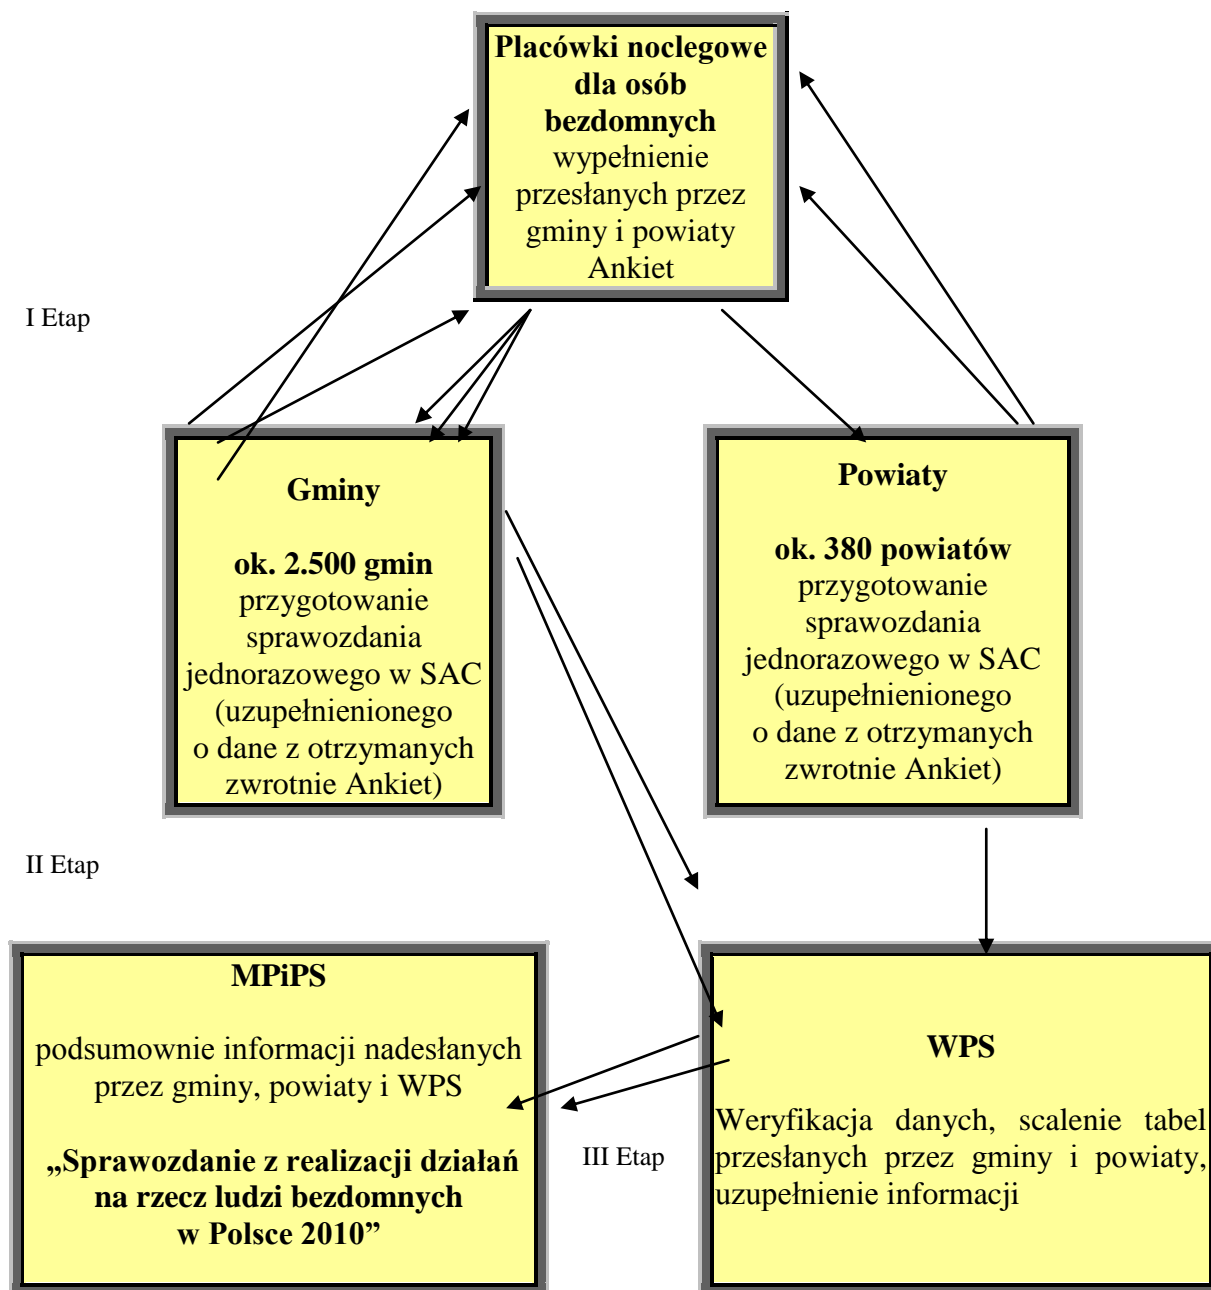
**Placówki noclegowe dla osób bezdomnych** wypełnienie przesłanych przez gminy i powiaty Ankiet

I Etap

**Gminy**

**ok. 2.500 gmin** przygotowanie sprawozdania jednorazowego w SAC (uzupełnienionego o dane z otrzymanych zwrotnie Ankiet)

**Powiaty**

**ok. 380 powiatów** przygotowanie sprawozdania jednorazowego w SAC (uzupełnienionego o dane z otrzymanych zwrotnie Ankiet)

II Etap

**MPiPS**

podsumownie informacji nadesłanych przez gminy, powiaty i WPS

**„Sprawozdanie z realizacji działań na rzecz ludzi bezdomnych w Polsce 2010”**

III Etap

**WPS**

Weryfikacja danych, scalenie tabel przesłanych przez gminy i powiaty, uzupełnienie informacji